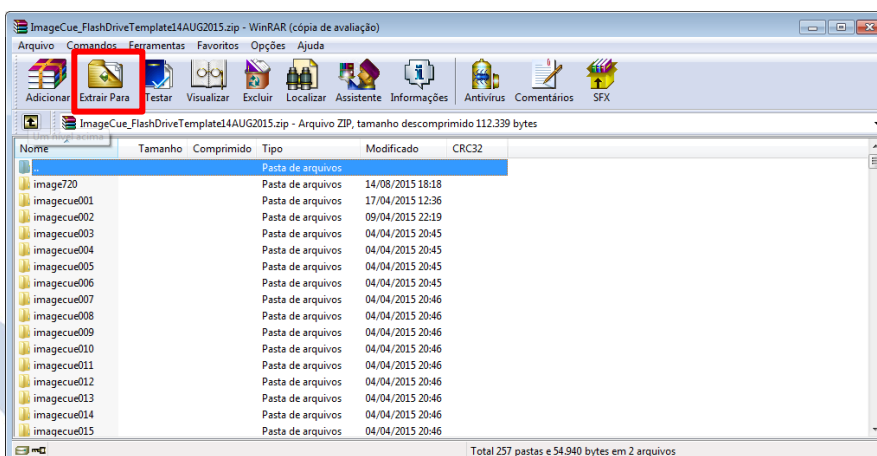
ImageCue_FlashDriveTemplate14AUG2015.zip - WinRAR (cópia de avaliação)

Arquivo Comandos Ferramentas Favoritos Opções Ajuda

Adicionar Extrair Para Testar Visualizar Excluir Localizar Assistente Informações Antivírus Comentários SFX

ImageCue_FlashDriveTemplate14AUG2015.zip - Arquivo ZIP, tamanho descomprimido 112.339 bytes

| Nome | Tamanho | Comprimido | Tipo | Modificado | CRC32 |
|---|---|---|---|---|---|
| .. | | | Pasta de arquivos | | |
| image720 | | | Pasta de arquivos | 14/08/2015 18:18 | |
| imagecue001 | | | Pasta de arquivos | 17/04/2015 12:36 | |
| imagecue002 | | | Pasta de arquivos | 09/04/2015 22:19 | |
| imagecue003 | | | Pasta de arquivos | 04/04/2015 20:45 | |
| imagecue004 | | | Pasta de arquivos | 04/04/2015 20:45 | |
| imagecue005 | | | Pasta de arquivos | 04/04/2015 20:45 | |
| imagecue006 | | | Pasta de arquivos | 04/04/2015 20:45 | |
| imagecue007 | | | Pasta de arquivos | 04/04/2015 20:46 | |
| imagecue008 | | | Pasta de arquivos | 04/04/2015 20:46 | |
| imagecue009 | | | Pasta de arquivos | 04/04/2015 20:46 | |
| imagecue010 | | | Pasta de arquivos | 04/04/2015 20:46 | |
| imagecue011 | | | Pasta de arquivos | 04/04/2015 20:46 | |
| imagecue012 | | | Pasta de arquivos | 04/04/2015 20:46 | |
| imagecue013 | | | Pasta de arquivos | 04/04/2015 20:46 | |
| imagecue014 | | | Pasta de arquivos | 04/04/2015 20:46 | |
| imagecue015 | | | Pasta de arquivos | 04/04/2015 20:46 | |

Total 257 pastas e 54.940 bytes em 2 arquivos